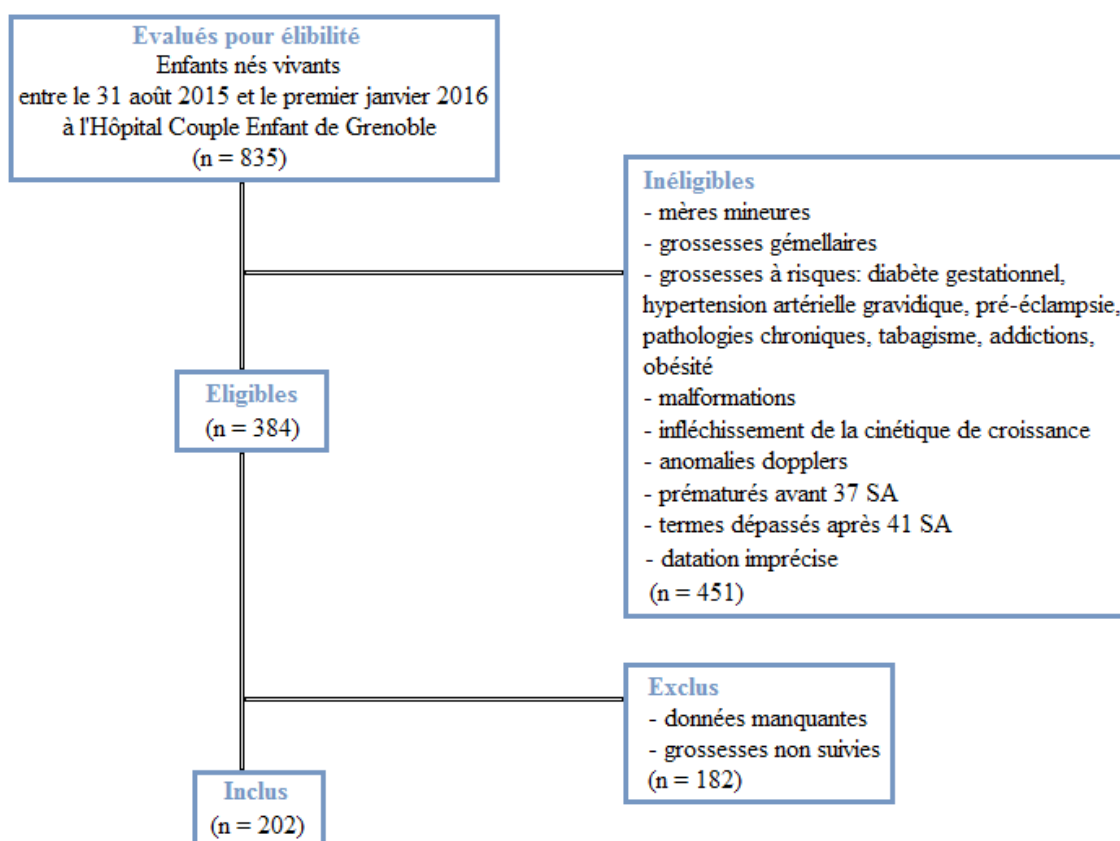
Evalués pour élibilité
Enfants nés vivants
entre le 31 août 2015 et le premier janvier 2016
à l'Hôpital Couple Enfant de Grenoble
(n = 835)

Inéligibles
- mères mineures
- grossesses gémellaires
- grossesses à risques: diabète gestationnel, hypertension artérielle gravidique, pré-éclampsie, pathologies chroniques, tabagisme, addictions, obésité
- malformations
- infléchissement de la cinétique de croissance
- anomalies dopplers
- prématurés avant 37 SA
- termes dépassés après 41 SA
- datation imprécise
(n = 451)

Eligibles
(n = 384)

Exclus
- données manquantes
- grossesses non suivies
(n = 182)

Inclus
(n = 202)